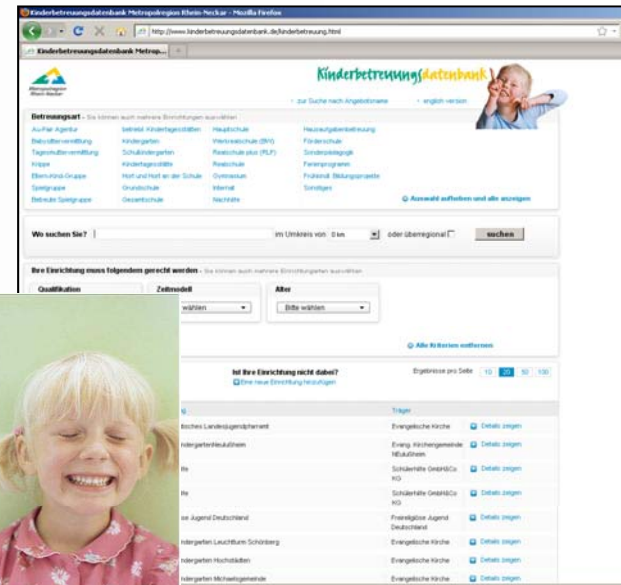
Kinderbetreuungsdatenbank Metropolregion Rhein-Neckar - Mozilla Firefox

http://www.kinderbetreuungsdatenbank.de/kinderbetreuung.html

Kinderbetreuungsdatenbank Metrop...

Metropolregion Rhein-Neckar

Kinderbetreuungsdatenbank

› zur Suche nach Angebotsname › english version

Betreuungsart - Sie können auch mehrere Einrichtungen auswählen

Au-Pair Agentur
Babysittervermittlung
Tagesmuttervermittlung
Krippe
Eltern-Kind-Gruppe
Spielgruppe
Betreute Spielgruppe

betriebl. Kindertagesstätten
Kindergarten
Schulkindergarten
Kindertagesstätte
Hort und Hort an der Schule
Grundschule
Gesamtschule

Hauptschule
Werkrealschule (WRS)
Realschule
Gymnasium
Internat
Nachhilfe

Hausaufgabenbetreuung
Förderschule
Realschule plus (RLP)
Sonderpädagogik
Ferienprogramm
Frühkindl. Bildungsprojekte
Sonstiges

Auswahl aufheben und alle anzeigen

Wo suchen Sie? im Umkreis von 0 km oder überregional suchen

Ihre Einrichtung muss folgendem gerecht werden - Sie können auch mehrere Einrichtungsarten auswählen

Qualifikation
Zeitmodell
wählen
Alter
Bitte wählen

Alle Kriterien entfernen

Ist Ihre Einrichtung nicht dabei?
Eine neue Einrichtung hinzufügen

Ergebnisse pro Seite 10 20 50 100

| g | Träger | |
|---|---|---|
| tisches Landesjugendpfarramt | Evangelische Kirche | Details zeigen |
| ndergartenNeuluißheim | Evang. Kirchengemeinde Neulußheim | Details zeigen |
| tte | Schülerhilfe GmbH&Co KG | Details zeigen |
| tte | Schülerhilfe GmbH&Co KG | Details zeigen |
| ose Jugend Deutschland | Freireligiöse Jugend Deutschland | Details zeigen |
| ndergarten Leuchtturm Schönberg | Evangelische Kirche | Details zeigen |
| ndergarten Hochstädten | Evangelische Kirche | Details zeigen |
| ndergarten Michaelsgemeinde | Evangelische Kirche | Details zeigen |